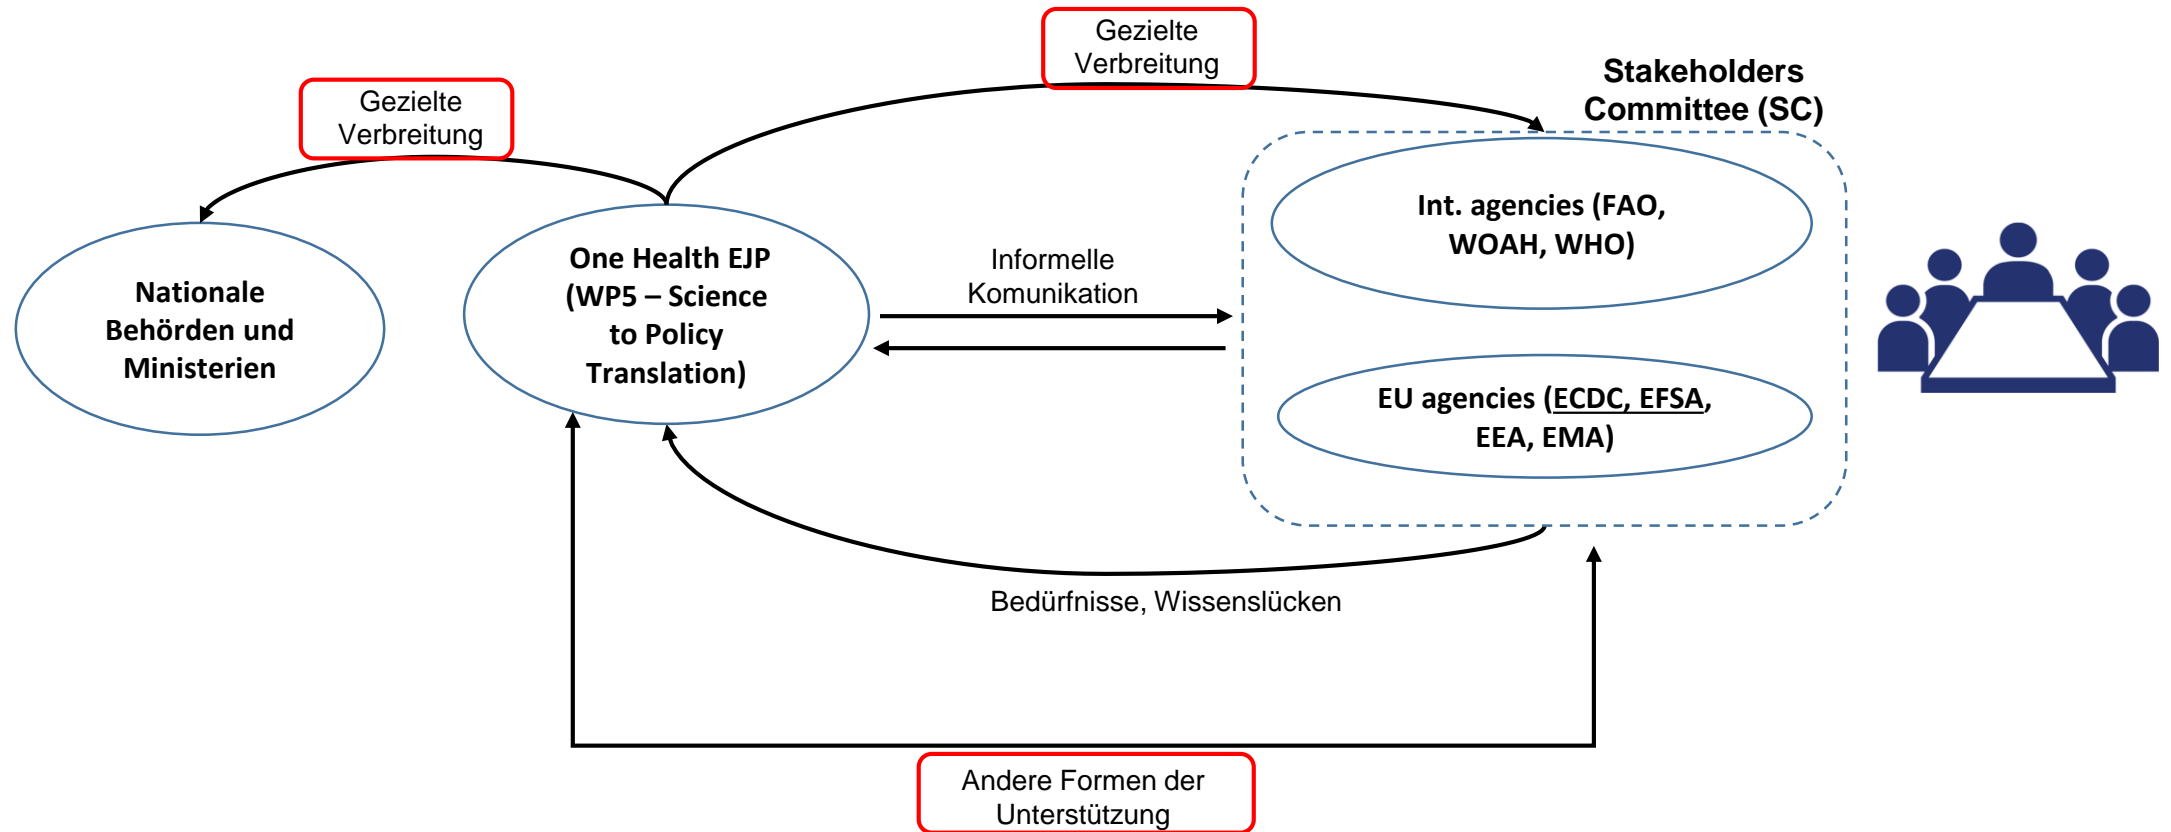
Gezielte Verbreitung

Gezielte Verbreitung

Stakeholders Committee (SC)

Nationale Behörden und Ministerien

One Health EJP (WP5 – Science to Policy Translation)

Informelle Komunikation

Int. agencies (FAO, WOAH, WHO)

EU agencies (ECDC, EFSA, EEA, EMA)

Bedürfnisse, Wissenslücken

Andere Formen der Unterstützung